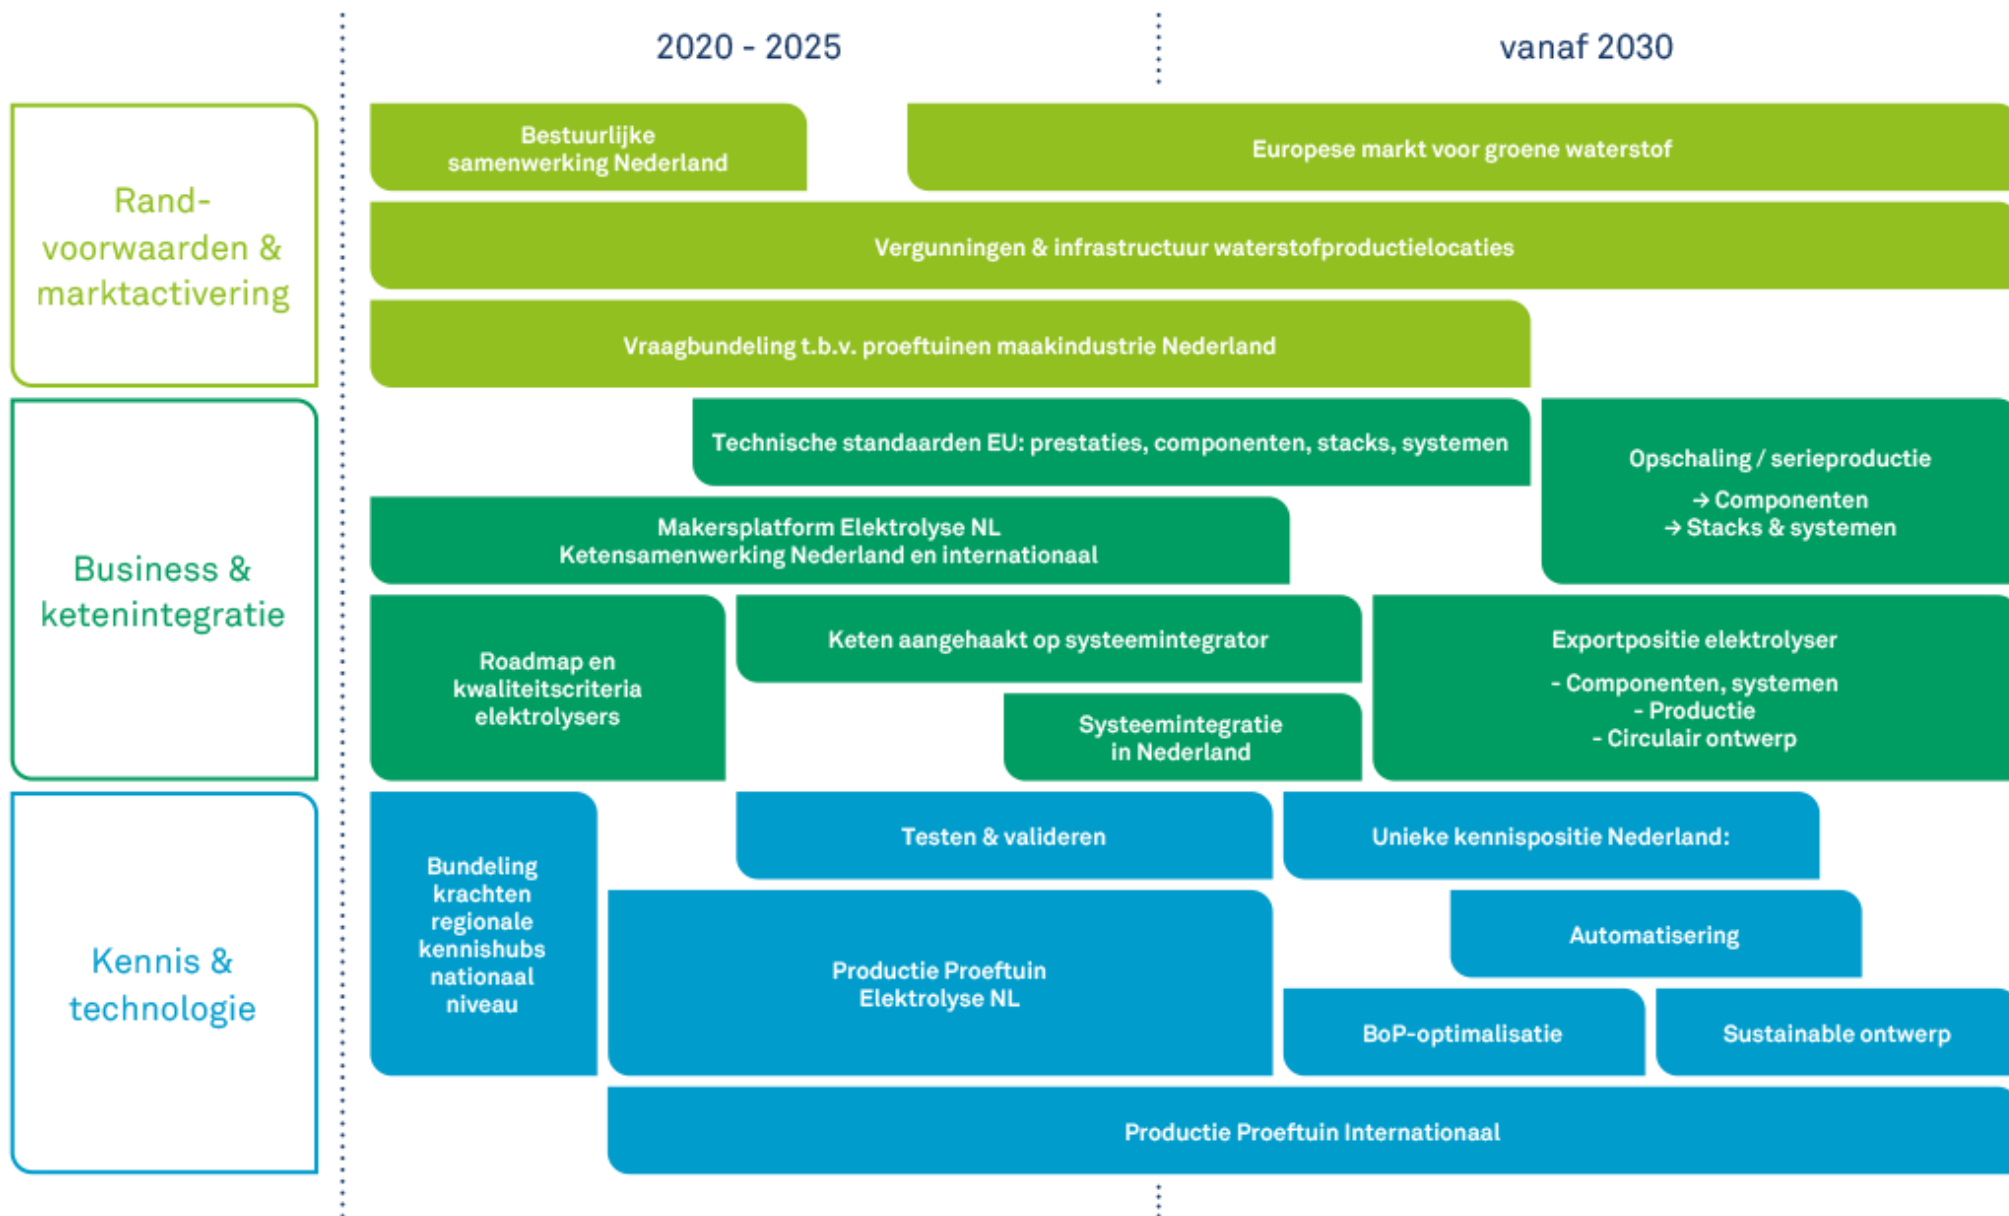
2020 - 2025

vanaf 2030

Randvoorwaarden & marktactivering

Bestuurlijke samenwerking Nederland

Europese markt voor groene waterstof

Vergunningen & infrastructuur waterstofproductielocaties

Vraagbundeling t.b.v. proeftuinen maakindustrie Nederland

Business & ketenintegratie

Technische standaarden EU: prestaties, componenten, stacks, systemen

Opschaling / serieproductie

→ Componenten
→ Stacks & systemen

Makersplatform Elektrolyse NL
Ketensamenwerking Nederland en internationaal

Roadmap en kwaliteitscriteria elektrolysers

Keten aangehaakt op systeemintegrator

Systeemintegratie in Nederland

Exportpositie elektrolyser

- Componenten, systemen
- Productie
- Circulair ontwerp

Kennis & technologie

Bundeling krachten regionale kennishubs nationaal niveau

Testen & valideren

Unieke kennispositie Nederland:

Automatisering

Productie Proeftuin Elektrolyse NL

BoP-optimalisatie

Sustainable ontwerp

Productie Proeftuin Internationaal